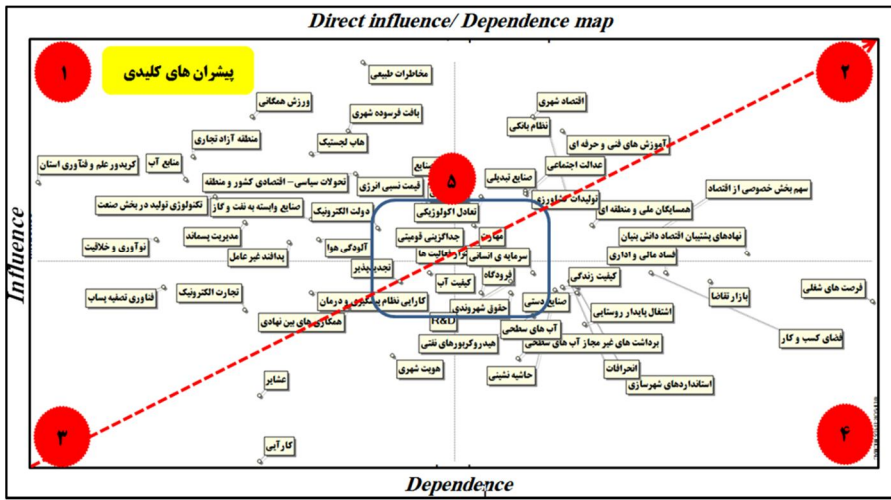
Direct influence/ Dependence map

پیشران های کلیدی

۱
۲
۳
۴
۵

Influence

Dependence

مخاطرات طبیعی
ورزش همگانی
بافت فرسوده شهری
منطقه آزاد تجاری
هاب لجستیک
منابع آب
کریدور علم و فناوری استان
تحولات سیاسی - اقتصادی کشور و منطقه
قیمت نسبی انرژی
صنایع وابسته به نفت و گاز
تکنولوژی تولید در بخش صنعت
دولت الکترونیک
مدیریت پسماند
نوآوری و خلاقیت
آلودگی هوا
پدافند غیر عامل
تجدیدپذیر
تجارت الکترونیک
فناوری تصفیه پساب
کارایی نظام بهداشت و درمان
همکاری های بین نهادی
R&D
هیدروکربورهای نفتی
هویت شهری
عشایر
کارآیی
اقتصاد شهری
نظام بانکی
آموزش های فنی و حرفه ای
عدالت اجتماعی
صنایع تبدیلی
تولیدات کشاورزی
سهم بخش خصوصی از اقتصاد
همسایگان ملی و منطقه ای
نهادهای پشتیبان اقتصاد دانش بنیان
فساد مالی و اداری
تعادل اکولوژیکی
جداگزینی قومیتی
مهاجرت
سرمایه ی انسانی
فرصت ها
کیفیت آب
فرودگاه
کیفیت زندگی
بازار تقاضا
فرصت های شغلی
حقوق شهروندی
صنایع دستی
اشتغال پایدار روستایی
فضای کسب و کار
آب های سطحی
برداشت های غیر مجاز آب های سطحی
انحرافات
حاشیه نشینی
استانداردهای شهرسازی